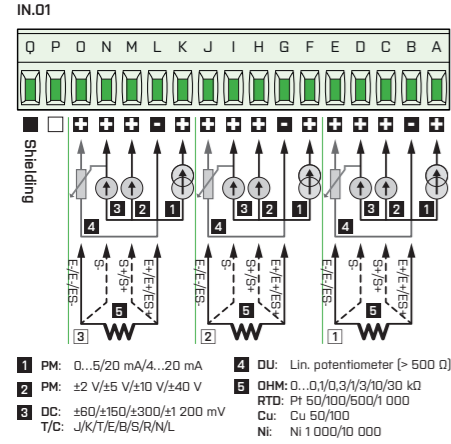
IN.01

Q P O N M L K J I H G F E D C B A

Shielding

4 3 2 1

4 3 2 1

4 3 2 1

E-/E-/ES-
S-
S+/S+
E+/E+/ES+
5
3

E-/E-/ES-
S-
S+/S+
E+/E+/ES+
5
2

E-/E-/ES-
S-
S+/S+
E+/E+/ES+
5
1

1 PM: 0...5/20 mA/4...20 mA

2 PM: ±2 V/±5 V/±10 V/±40 V

3 DC: ±60/±150/±300/±1 200 mV
T/C: J/K/T/E/B/S/R/N/L

4 DU: Lin. potentiometer (> 500 Ω)

5 OHM: 0...0,1/0,3/1/3/10/30 kΩ
RTD: Pt 50/100/500/1 000
Cu: Cu 50/100
Ni: Ni 1 000/10 000